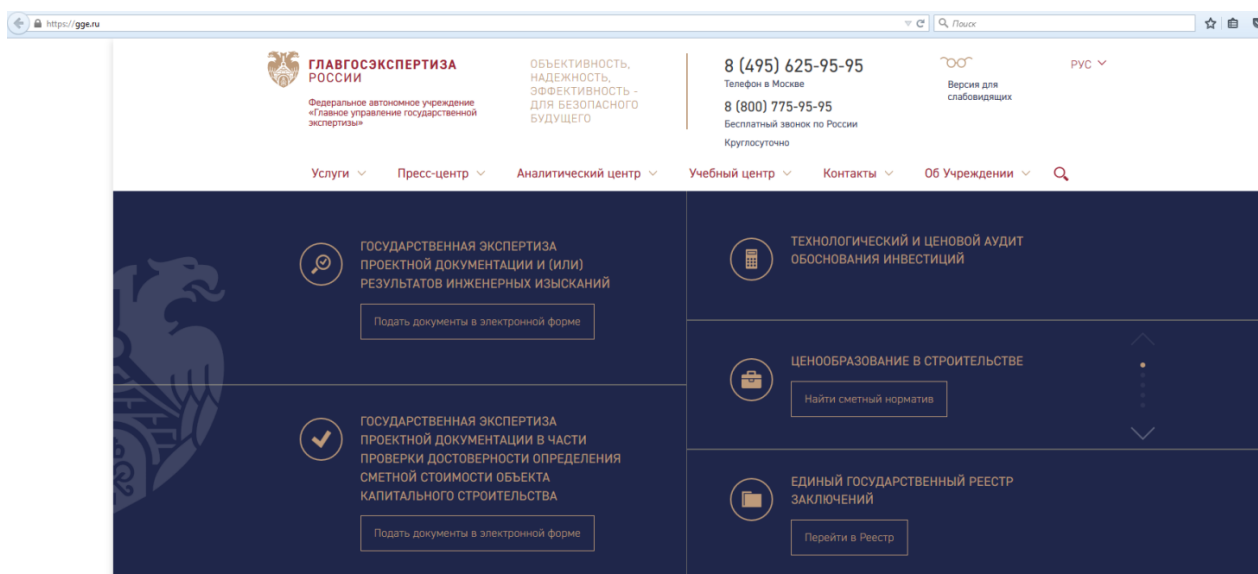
https://gge.ru

Поиск

ГЛАВГОСЭКСПЕРТИЗА РОССИИ

Федеральное автономное учреждение «Главное управление государственной экспертизы»

ОБЪЕКТИВНОСТЬ, НАДЕЖНОСТЬ, ЭФФЕКТИВНОСТЬ - ДЛЯ БЕЗОПАСНОГО БУДУЩЕГО

8 (495) 625-95-95
Телефон в Москве
8 (800) 775-95-95
Бесплатный звонок по России
Круглосуточно

Версия для слабовидящих

РУС

Услуги Пресс-центр Аналитический центр Учебный центр Контакты Об Учреждении

ГОСУДАРСТВЕННАЯ ЭКСПЕРТИЗА ПРОЕКТНОЙ ДОКУМЕНТАЦИИ И (ИЛИ) РЕЗУЛЬТАТОВ ИНЖЕНЕРНЫХ ИЗЫСКАНИЙ

Подать документы в электронной форме

ТЕХНОЛОГИЧЕСКИЙ И ЦЕНОВОЙ АУДИТ ОБОСНОВАНИЯ ИНВЕСТИЦИЙ

ЦЕНООБРАЗОВАНИЕ В СТРОИТЕЛЬСТВЕ

Найти сметный норматив

ГОСУДАРСТВЕННАЯ ЭКСПЕРТИЗА ПРОЕКТНОЙ ДОКУМЕНТАЦИИ В ЧАСТИ ПРОВЕРКИ ДОСТОВЕРНОСТИ ОПРЕДЕЛЕНИЯ СМЕТНОЙ СТОИМОСТИ ОБЪЕКТА КАПИТАЛЬНОГО СТРОИТЕЛЬСТВА

Подать документы в электронной форме

ЕДИНЫЙ ГОСУДАРСТВЕННЫЙ РЕЕСТР ЗАКЛЮЧЕНИЙ

Перейти в Реестр